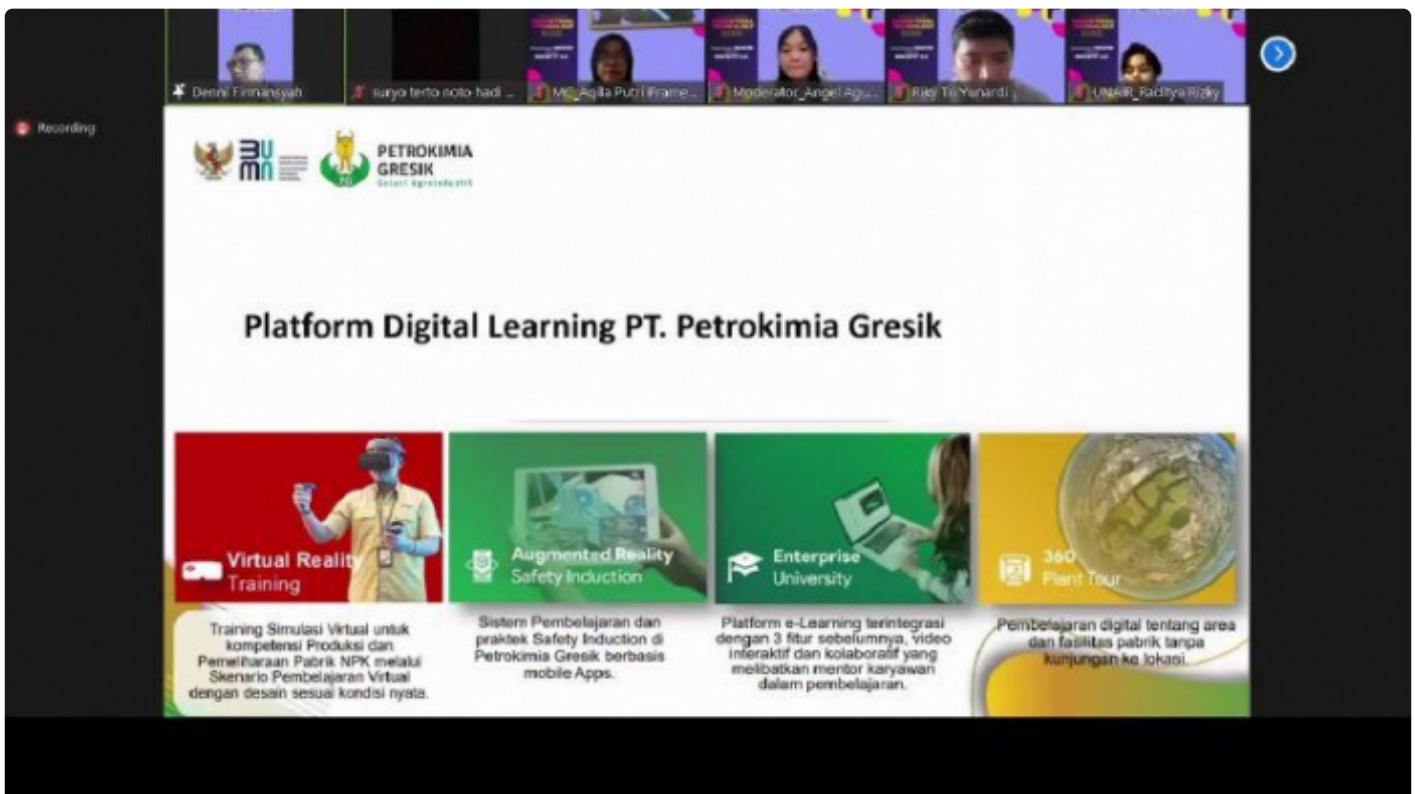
Denni Firmansyah

suryo terto noto hadi ...

MC_Aqila Putri Prame...

Moderator_Angel Agu...

Rizy Tri Yunardi

UNAIR_Raditya Rizky

Recording

BUMN

PETROKIMIA GRESIK

Solusi Agroindustri

Platform Digital Learning PT. Petrokimia Gresik

Virtual Reality Training

Training Simulasi Virtual untuk kompetensi Produksi dan Pemeliharaan Pabrik NPK melalui Skenario Pembelajaran Virtual dengan desain sesuai kondisi nyata.

Augmented Reality Safety Induction

Sistem Pembelajaran dan praktek Safety Induction di Petrokimia Gresik berbasis mobile Apps.

Enterprise University

Platform e-Learning terintegrasi dengan 3 fitur sebelumnya, video interaktif dan kolaboratif yang melibatkan mentor karyawan dalam pembelajaran.

360 Plant Tour

Pembelajaran digital tentang area dan fasilitas pabrik tanpa kunjungan ke lokasi.